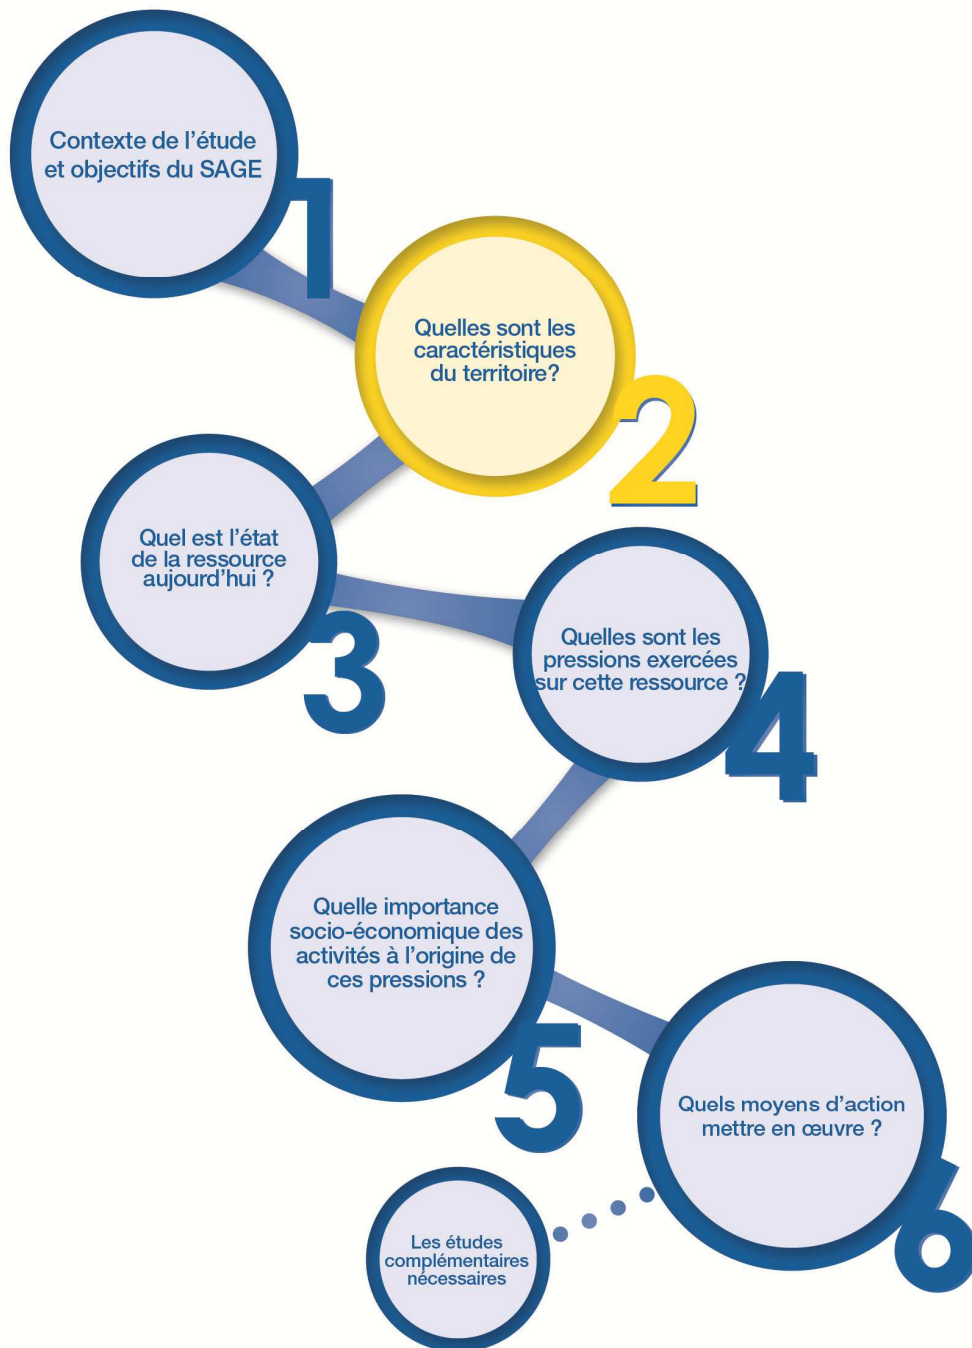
Contexte de l'étude et objectifs du SAGE

1

Quelles sont les caractéristiques du territoire?

2

Quel est l'état de la ressource aujourd'hui ?

3

Quelles sont les pressions exercées sur cette ressource ?

4

Quelle importance socio-économique des activités à l'origine de ces pressions ?

5

Quels moyens d'action mettre en œuvre ?

6

Les études complémentaires nécessaires